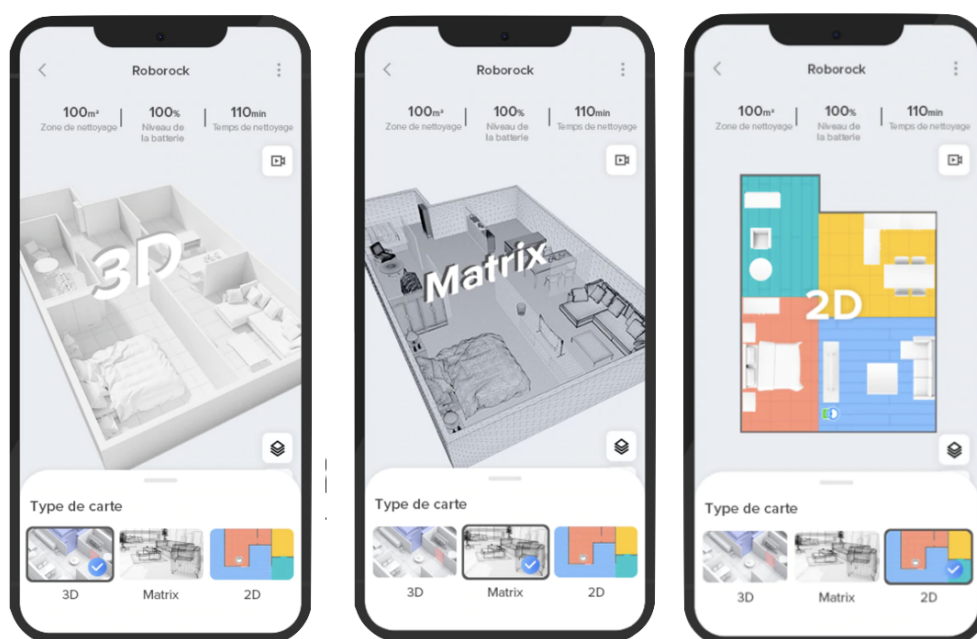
Roborock

100m² Zone de nettoyage | 100% Niveau de la batterie | 110min Temps de nettoyage

3D

Type de carte

3D Matrix 2D

Roborock

100m² Zone de nettoyage | 100% Niveau de la batterie | 110min Temps de nettoyage

Matrix

Type de carte

3D Matrix 2D

Roborock

100m² Zone de nettoyage | 100% Niveau de la batterie | 110min Temps de nettoyage

2D

Type de carte

3D Matrix 2D